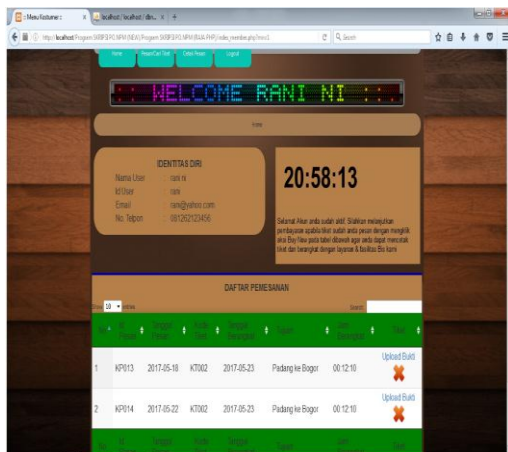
:: Menu Kostumer ::
localhost / localhost / dbn...
http://localhost/Program SKRIPSI PO.NFM (NEW)/Program SKRIPSI PO.NFM/BAJA PHP/index_member.php?mn=1
Search

Home
Report Cart Tiket
Cetak Pesan
Logout

WELCOME RANI NI

Home

IDENTITAS DIRI
Nama User : rani ni
Id User : rani
Email : rani@yahoo.com
No. Telpon : 081262123456

20:58:13

Selamat Akun anda sudah aktif. Silahkan melanjutkan pembayaran apabila tiket sudah anda pesan dengan mengklik aksi Bay Now pada tabel dibawah agar anda dapat mencetak tiket dan berangkat dengan layanan & fasilitas Bis kami

DAFTAR PEMESANAN

Show 10 entries
Search:

| No | Id Pesan | Tanggal Pesan | Kode Tiket | Tanggal Berangkat | Tujuan | Jam Berangkat | Aksi |
|---|---|---|---|---|---|---|---|
| 1 | KP013 | 2017-05-18 | KT002 | 2017-05-23 | Padang ke Bogor | 00:12:10 | Upload Bukti |
| 2 | KP014 | 2017-05-22 | KT002 | 2017-05-23 | Padang ke Bogor | 00:12:10 | Upload Bukti |
| No | Id Pesan | Tanggal Pesan | Kode Tiket | Tanggal Berangkat | Tujuan | Jam Berangkat | Aksi |